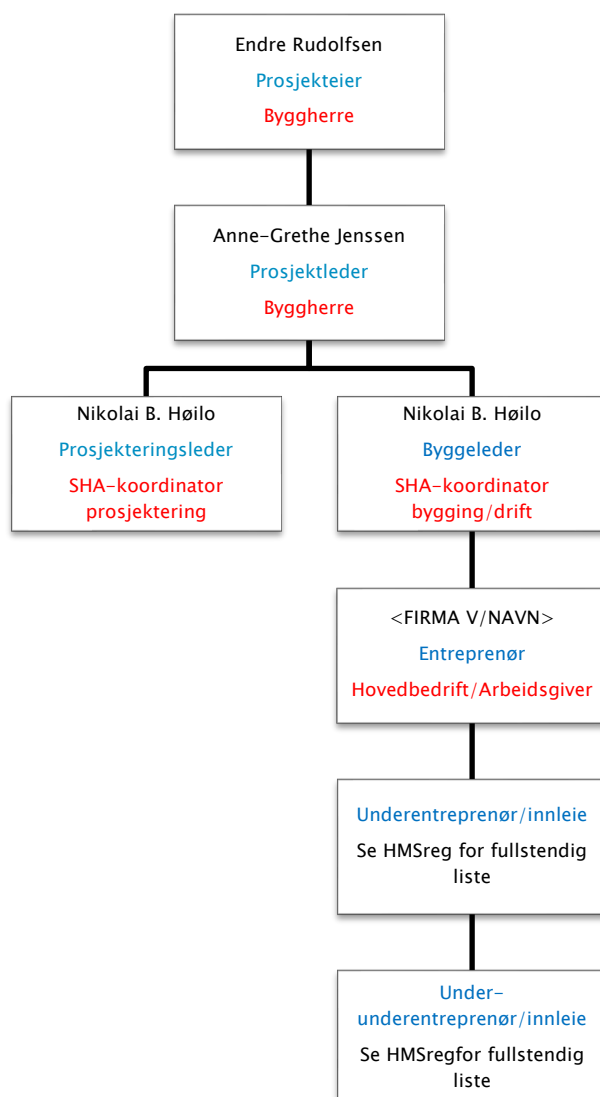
Endre Rudolfsen
Prosjekteier
Byggherre

Anne-Grethe Jenssen
Prosjektleder
Byggherre

Nikolai B. Høilo
Prosjekteringsleder
SHA-koordinator prosjektering

Nikolai B. Høilo
Byggeleder
SHA-koordinator bygging/drift

<FIRMA V/NAVN>
Entreprenør
Hovedbedrift/Arbeidsgiver

Underentreprenør/innleie
Se HMSreg for fullstendig liste

Under-underentreprenør/innleie
Se HMSregfor fullstendig liste